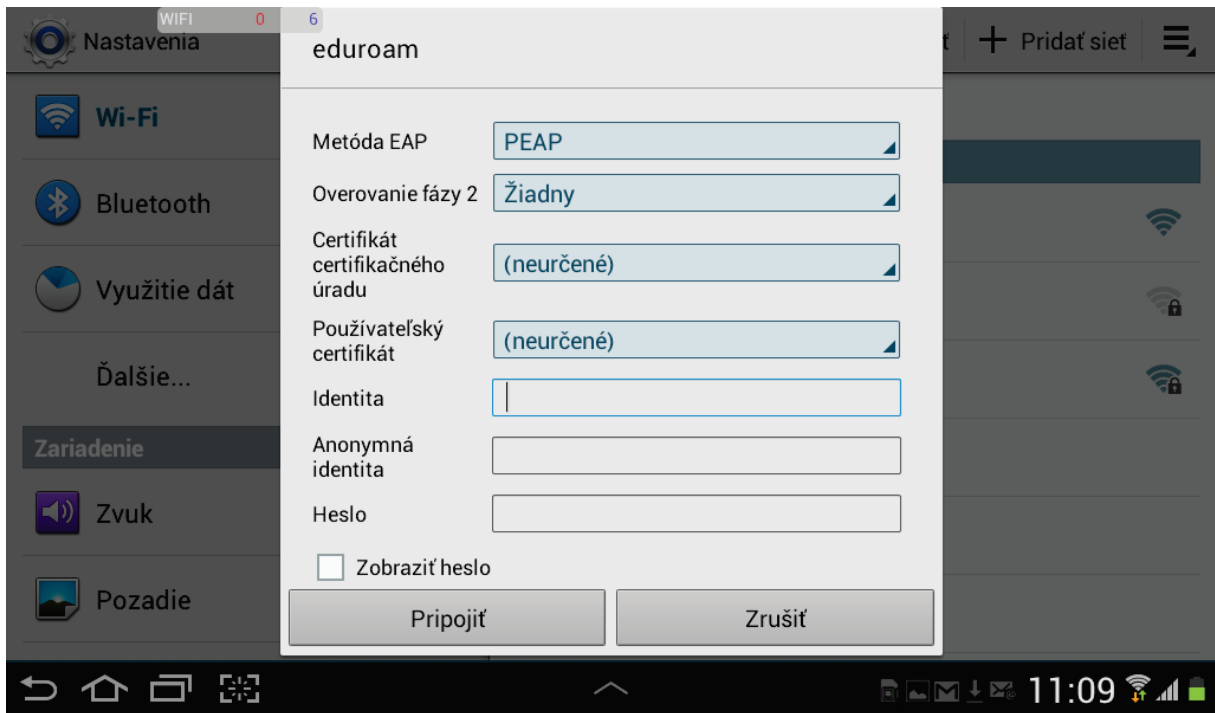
WIFI 0 6

Nastavenia

t + Pridať sieť

Wi-Fi

Bluetooth

Využitie dát

Ďalšie...

Zariadenie

Zvuk

Pozadie

eduroam

Metóda EAP PEAP

Overovanie fázy 2 Žiadny

Certifikát certifikačného úradu (neurčené)

Používateľský certifikát (neurčené)

Identita

Anonymná identita

Heslo

Zobraziť heslo

Pripojiť

Zrušiť

11:09